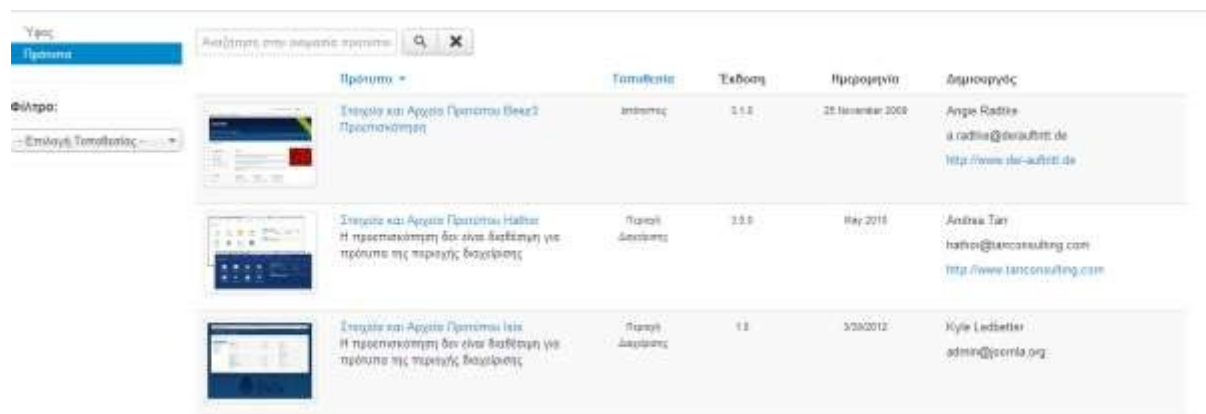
Ύφος
Πρότυπα

Φίλτρα:
- Επιλογή Τοποθεσίας -

Αναζήτηση στην ονομασία προτύπου

| | Πρότυπο | Τοποθεσία | Έκδοση | Ημερομηνία | Δημιουργός |
|---|---|---|---|---|---|
| | Στοιχεία και Αρχεία Προτύπου Beez3 Προεπισκόπηση | Ιστότοπος | 3.1.0 | 25 November 2009 | Angie Radtke a.radtke@derauftritt.de http://www.der-auftritt.de |
| | Στοιχεία και Αρχεία Προτύπου Hathor Η προεπισκόπηση δεν είναι διαθέσιμη για πρότυπα της περιοχής διαχείρισης | Περιοχή Διαχείρισης | 3.0.0 | May 2010 | Andrea Tarr hathor@tarrconsulting.com http://www.tarrconsulting.com |
| | Στοιχεία και Αρχεία Προτύπου Isis Η προεπισκόπηση δεν είναι διαθέσιμη για πρότυπα της περιοχής διαχείρισης | Περιοχή Διαχείρισης | 1.0 | 3/30/2012 | Kyle Ledbetter admin@joomla.org |